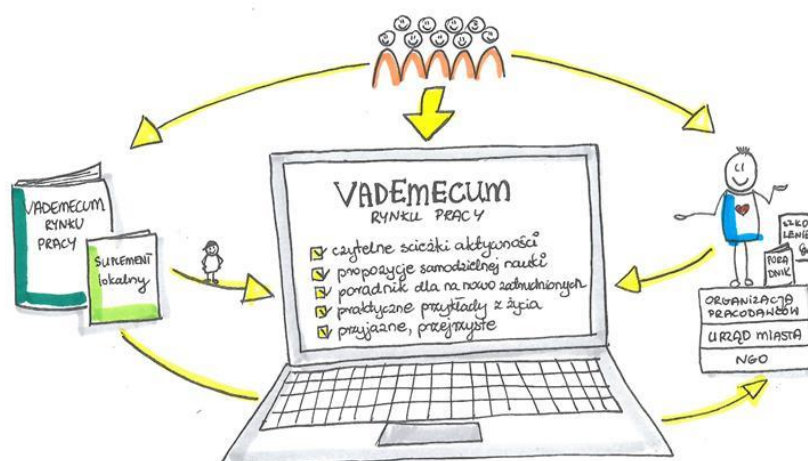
VADEMECUM RYNKU PRACY

SUPLEMENT lokalny

VADEMECUM
RYNKU PRACY

czytelne ścieżki aktywności
propozycje samodzielnej nauki
poradnik dla na nowo zatrudnionych
praktyczne przykłady z życia
przyjazne, przejrzyste

SZKOLENIE

PORADNIK

ORGANIZACJA PRACODAWCÓW

URZĄD MIASTA

NGO